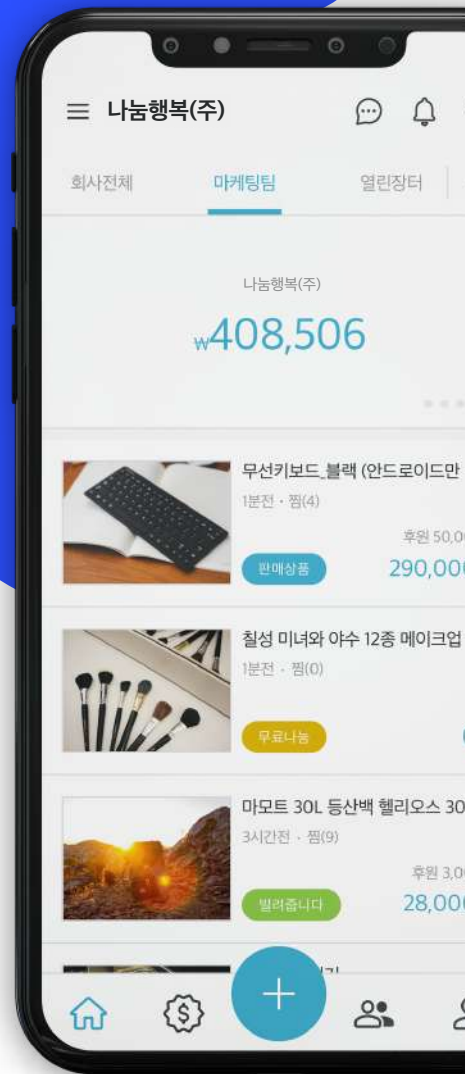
나눔행복(주)

회사전체 마케팅팀 열린장터

나눔행복(주)

₩408,506

무선키보드_블랙 (안드로이드만
1분전 · 찜(4)
후원 50,0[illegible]
판매상품
290,00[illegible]

칠성 미녀와 야수 12종 메이크업
1분전 · 찜(0)
무료나눔

마모트 30L 등산백 헬리오스 30
3시간전 · 찜(9)
후원 3,0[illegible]
빌려줍니다
28,00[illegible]